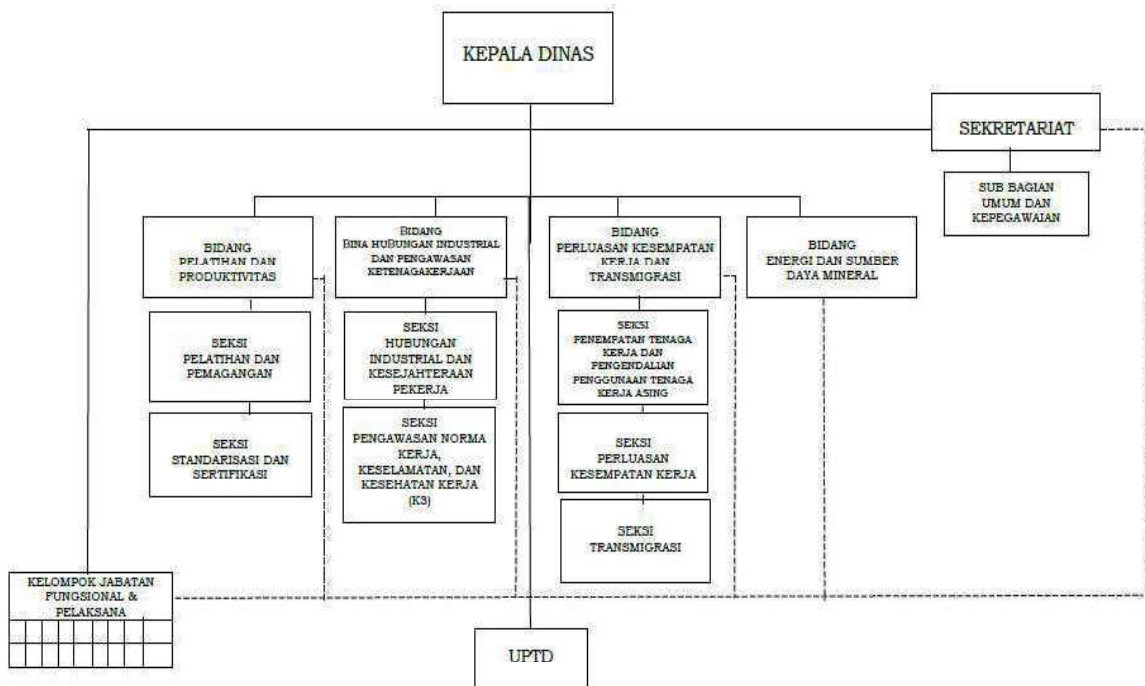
KEPALA DINAS

SEKRETARIAT

SUB BAGIAN UMUM DAN KEPEGAWAIAN

BIDANG PELATIHAN DAN PRODUKTIVITAS

SEKSI PELATIHAN DAN PEMAGANGAN

SEKSI STANDARISASI DAN SERTIFIKASI

BIDANG BINA HUBUNGAN INDUSTRIAL DAN PENGAWASAN KETENAGAKERJAAN

SEKSI HUBUNGAN INDUSTRIAL DAN KESEJAHTERAAN PEKERJA

SEKSI PENGAWASAN NORMA KERJA, KESELAMATAN, DAN KESEHATAN KERJA (K3)

BIDANG PERLUASAN KESEMPATAN KERJA DAN TRANSMIGRASI

SEKSI PENEMPATAN TENAGA KERJA DAN PENGENDALIAN PENGGUNAAN TENAGA KERJA ASING

SEKSI PERLUASAN KESEMPATAN KERJA

SEKSI TRANSMIGRASI

BIDANG ENERGI DAN SUMBER DAYA MINERAL

KELOMPOK JABATAN FUNGSIONAL & PELAKSANA

UPTD